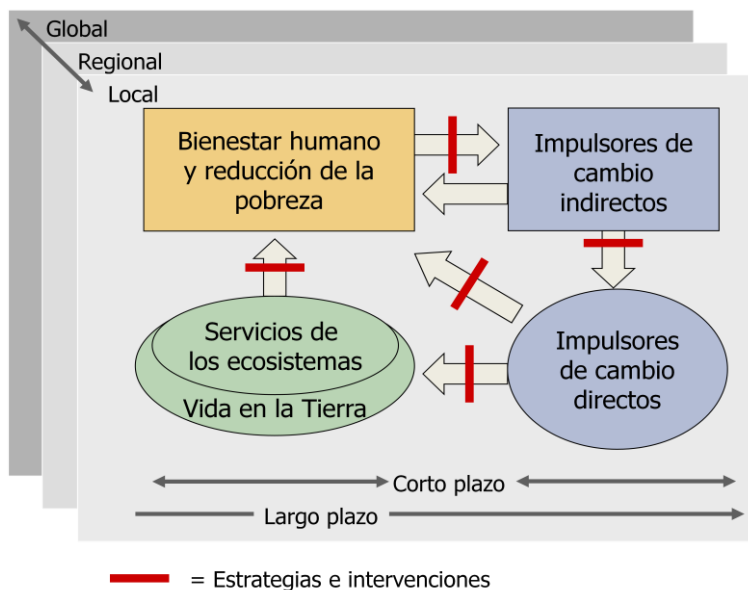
Global

Regional

Local

Bienestar humano y reducción de la pobreza

Impulsores de cambio indirectos

Servicios de los ecosistemas

Vida en la Tierra

Impulsores de cambio directos

Corto plazo

Largo plazo

= Estrategias e intervenciones